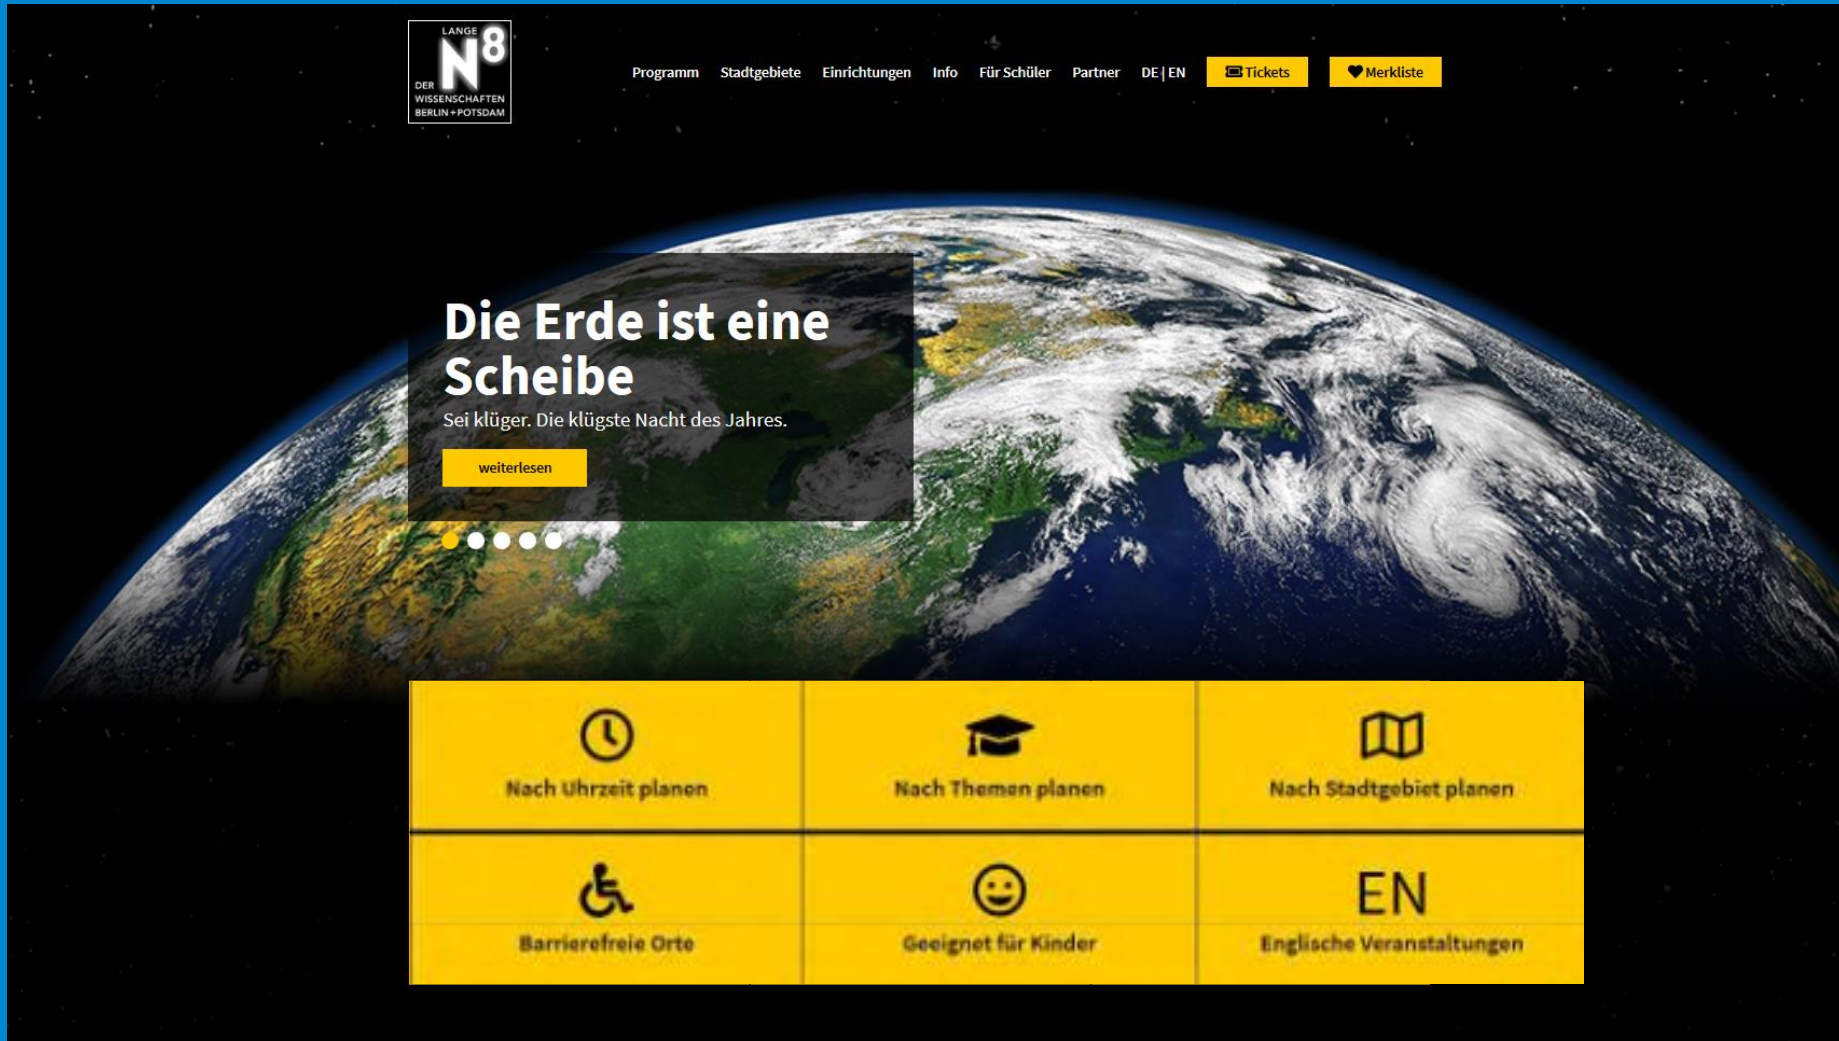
LANGE
DER N8
WISSENSCHAFTEN
BERLIN + POTSDAM

Programm Stadtgebiete Einrichtungen Info Für Schüler Partner DE | EN Tickets Merkliste

Die Erde ist eine Scheibe
Sei klüger. Die klügste Nacht des Jahres.
weiterlesen

Nach Uhrzeit planen
Nach Themen planen
Nach Stadtgebiet planen
Barrierefreie Orte
Geeignet für Kinder
EN
Englische Veranstaltungen